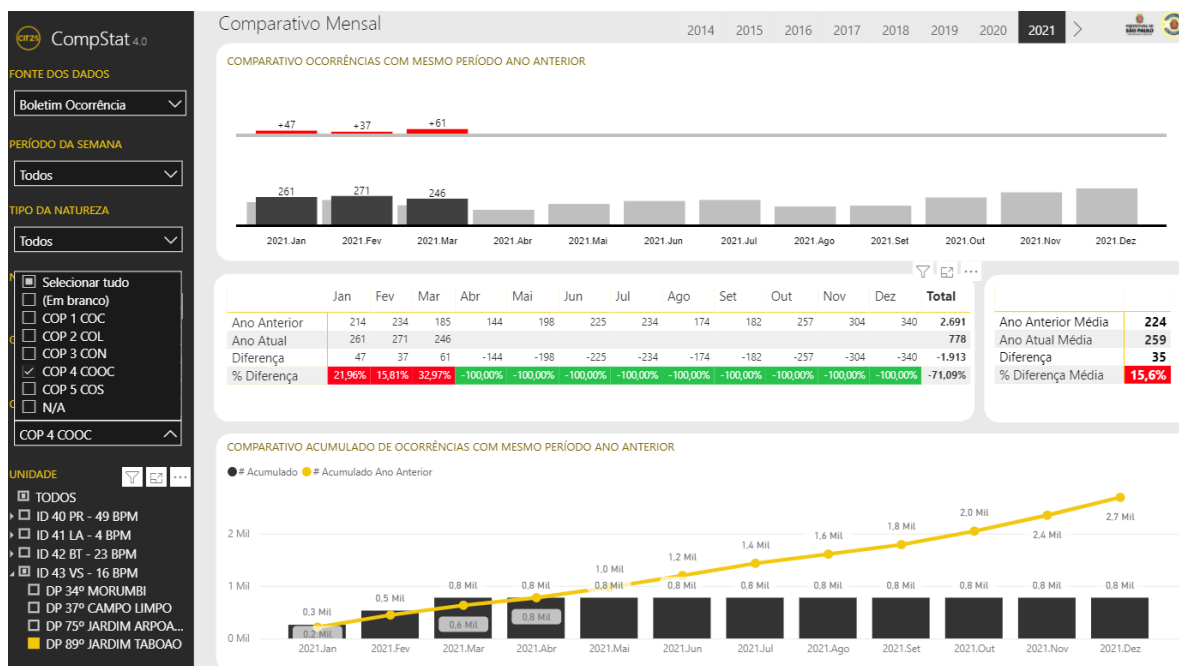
CompStat 4.0

FONTE DOS DADOS
Boletim Ocorrência

PERÍODO DA SEMANA
Todos

TIPO DA NATUREZA
Todos

Selecionar tudo
(Em branco)
COP 1 COC
COP 2 COL
COP 3 CON
COP 4 COOC
COP 5 COS
N/A

COP 4 COOC

UNIDADE
TODOS
ID 40 PR - 49 BPM
ID 41 LA - 4 BPM
ID 42 BT - 23 BPM
ID 43 VS - 16 BPM
DP 34º MORUMBI
DP 37º CAMPO LIMPO
DP 75º JARDIM ARPOA...
DP 89º JARDIM TABOAO

Comparativo Mensal

2014 2015 2016 2017 2018 2019 2020 2021

COMPARATIVO OCORRÊNCIAS COM MESMO PERÍODO ANO ANTERIOR

+47 +37 +61
261 271 246
2021.Jan 2021.Fev 2021.Mar 2021.Abr 2021.Mai 2021.Jun 2021.Jul 2021.Ago 2021.Set 2021.Out 2021.Nov 2021.Dez

| | Jan | Fev | Mar | Abr | Mai | Jun | Jul | Ago | Set | Out | Nov | Dez | Total |
|---|---|---|---|---|---|---|---|---|---|---|---|---|---|
| Ano Anterior | 214 | 234 | 185 | 144 | 198 | 225 | 234 | 174 | 182 | 257 | 304 | 340 | 2.691 |
| Ano Atual | 261 | 271 | 246 | | | | | | | | | | 778 |
| Diferença | 47 | 37 | 61 | -144 | -198 | -225 | -234 | -174 | -182 | -257 | -304 | -340 | -1.913 |
| % Diferença | 21,96% | 15,81% | 32,97% | -100,00% | -100,00% | -100,00% | -100,00% | -100,00% | -100,00% | -100,00% | -100,00% | -100,00% | -71,09% |

| | |
|---|---|
| Ano Anterior Média | 224 |
| Ano Atual Média | 259 |
| Diferença | 35 |
| % Diferença Média | 15,6% |

COMPARATIVO ACUMULADO DE OCORRÊNCIAS COM MESMO PERÍODO ANO ANTERIOR

# Acumulado # Acumulado Ano Anterior

2 Mil
1 Mil
0 Mil

0,3 Mil 0,2 Mil 0,5 Mil 0,8 Mil 0,6 Mil 0,8 Mil 0,8 Mil 1,0 Mil 0,8 Mil 1,2 Mil 0,8 Mil 1,4 Mil 0,8 Mil 1,6 Mil 0,8 Mil 1,8 Mil 0,8 Mil 2,0 Mil 0,8 Mil 2,4 Mil 0,8 Mil 2,7 Mil 0,8 Mil

2021.Jan 2021.Fev 2021.Mar 2021.Abr 2021.Mai 2021.Jun 2021.Jul 2021.Ago 2021.Set 2021.Out 2021.Nov 2021.Dez